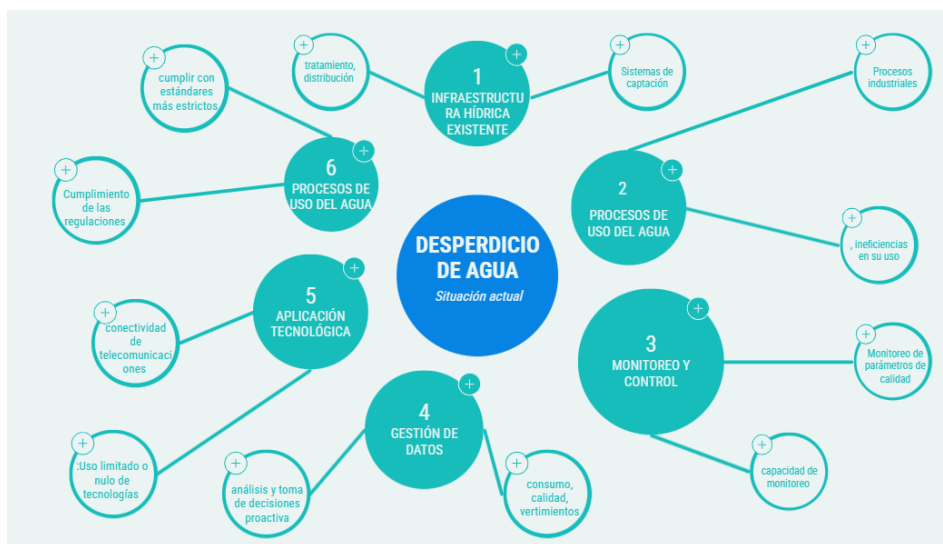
DESPERDICIO DE AGUA
Situación actual

1
INFRAESTRUCTURA HÍDRICA EXISTENTE

tratamiento, distribución

Sistemas de captación

2
PROCESOS DE USO DEL AGUA

Procesos industriales

, ineficiencias en su uso

3
MONITOREO Y CONTROL

Monitoreo de parámetros de calidad

capacidad de monitoreo

4
GESTIÓN DE DATOS

consumo, calidad, vertimientos

análisis y toma de decisiones proactiva

5
APLICACIÓN TECNOLÓGICA

conectividad de telecomunicaciones

:Uso limitado o nulo de tecnologías

6
PROCESOS DE USO DEL AGUA

cumplir con estándares más estrictos

Cumplimiento de las regulaciones